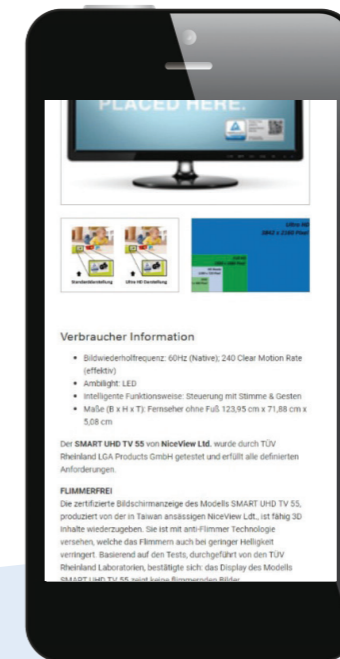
PLACED HERE.

Standarddarstellung

Ultra HD Darstellung

Ultra HD
3840 x 2160 Pixel

Verbraucher Information

- Bildwiederholfrequenz: 60Hz (Native); 240 Clear Motion Rate (effektiv)
- Ambilight: LED
- Intelligente Funktionsweise: Steuerung mit Stimme & Gesten
- Maße (B x H x T): Fernseher ohne Fuß 123,95 cm x 71,88 cm x 5,08 cm

Der **SMART UHD TV 55** von **NiceView Ltd.** wurde durch TÜV Rheinland LGA Products GmbH getestet und erfüllt alle definierten Anforderungen.

**FLIMMERFREI**
Die zertifizierte Bildschirmanzeige des Modells SMART UHD TV 55, produziert von der in Taiwan ansässigen NiceView Ldt., ist fähig 3D Inhalte wiederzugeben. Sie ist mit anti-Flimmer Technologie versehen, welche das Flimmern auch bei geringer Helligkeit verringert. Basierend auf den Tests, durchgeführt von den TÜV Rheinland Laboratorien, bestätigte sich: das Display des Modells SMART UHD TV 55 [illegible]